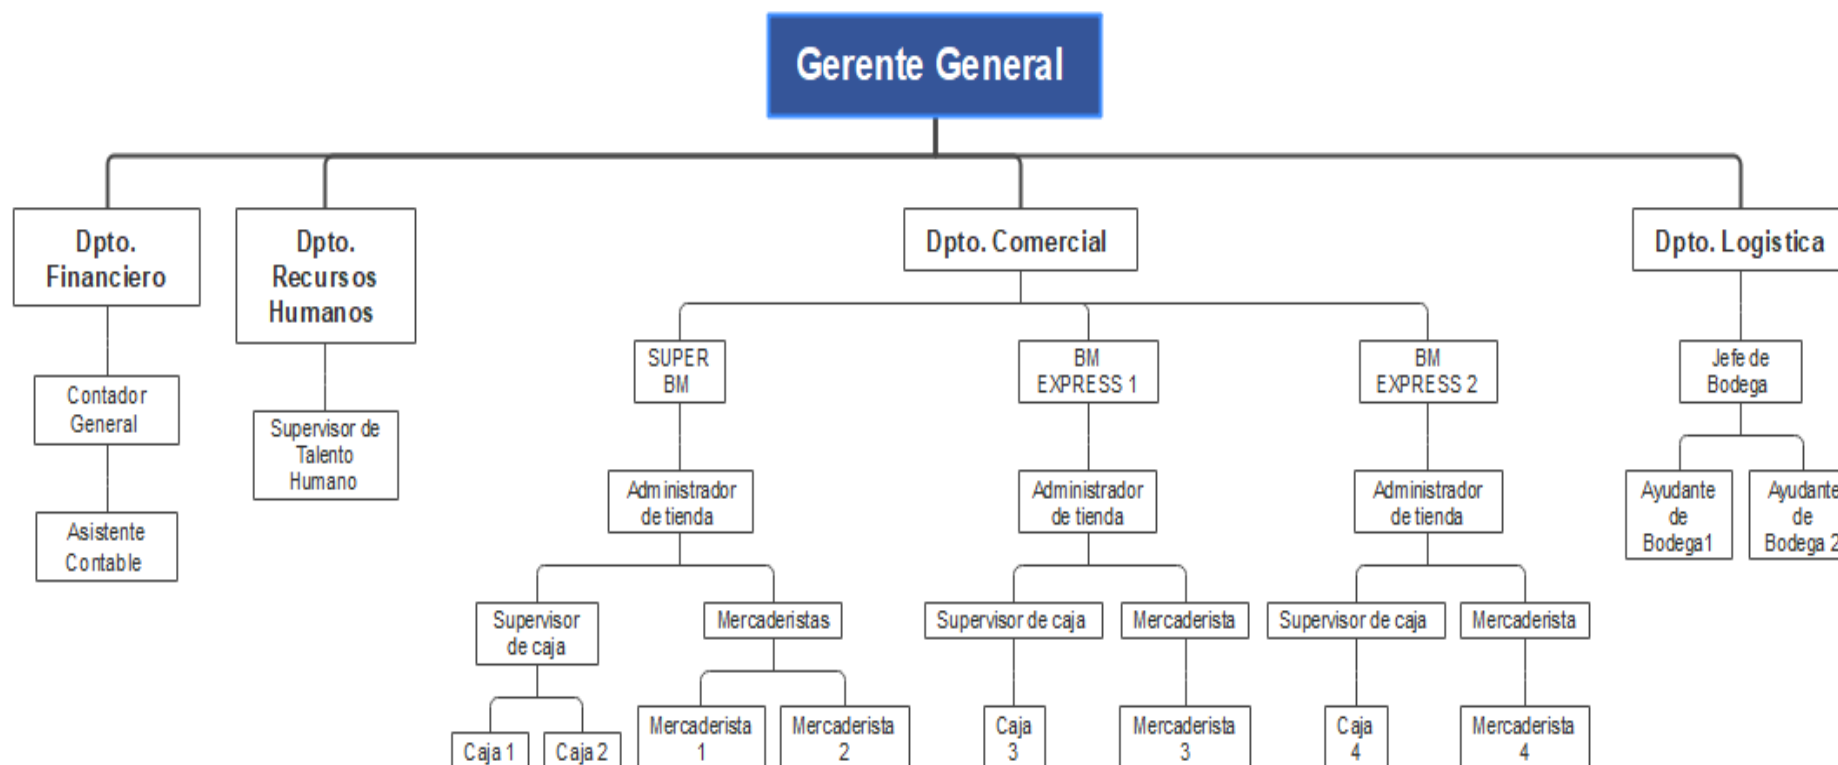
Gerente General

Dpto. Financiero

Contador General

Asistente Contable

Dpto. Recursos Humanos

Supervisor de Talento Humano

Dpto. Comercial

SUPER BM

Administrador de tienda

Supervisor de caja

Caja 1

Caja 2

Mercaderistas

Mercaderista 1

Mercaderista 2

BM EXPRESS 1

Administrador de tienda

Supervisor de caja

Caja 3

Mercaderista

Mercaderista 3

BM EXPRESS 2

Administrador de tienda

Supervisor de caja

Caja 4

Mercaderista

Mercaderista 4

Dpto. Logistica

Jefe de Bodega

Ayudante de Bodega1

Ayudante de Bodega 2